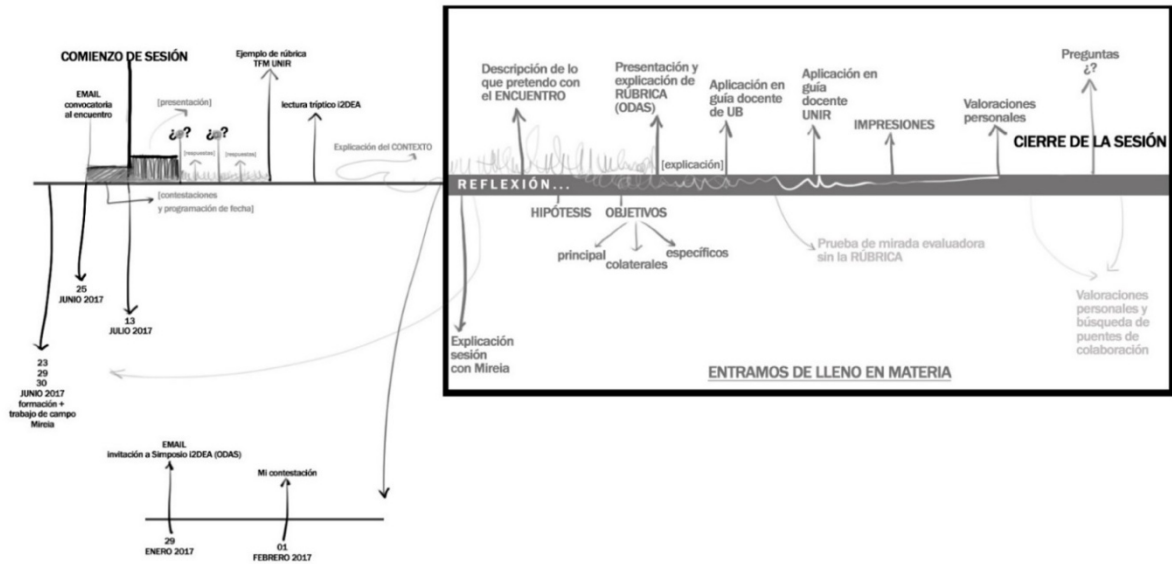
COMIENZO DE SESIÓN

Ejemplo de rúbrica TFM UNIR

EMAIL convocatoria al encuentro

[presentación]

¿? ¿?

[respuestas] [respuestas]

lectura tríptico i2DEA

Explicación del CONTEXTO

[contestaciones y programación de fecha]

25 JUNIO 2017

13 JULIO 2017

23 29 30 JUNIO 2017 formación + trabajo de campo Mireia

EMAIL invitación a Simposio i2DEA (ODAS)

Mi contestación

29 ENERO 2017

01 FEBRERO 2017

Descripción de lo que pretendo con el ENCUENTRO

Presentación y explicación de RÚBRICA (ODAS)

Aplicación en guía docente de UB

Aplicación en guía docente UNIR

IMPRESIONES

Valoraciones personales

Preguntas ¿?

CIERRE DE LA SESIÓN

[explicación]

REFLEXIÓN...

HIPÓTESIS

OBJETIVOS

principal

colaterales

específicos

Prueba de mirada evaluadora sin la RÚBRICA

Valoraciones personales y búsqueda de puentes de colaboración

Explicación sesión con Mireia

ENTRAMOS DE LLENO EN MATERIA